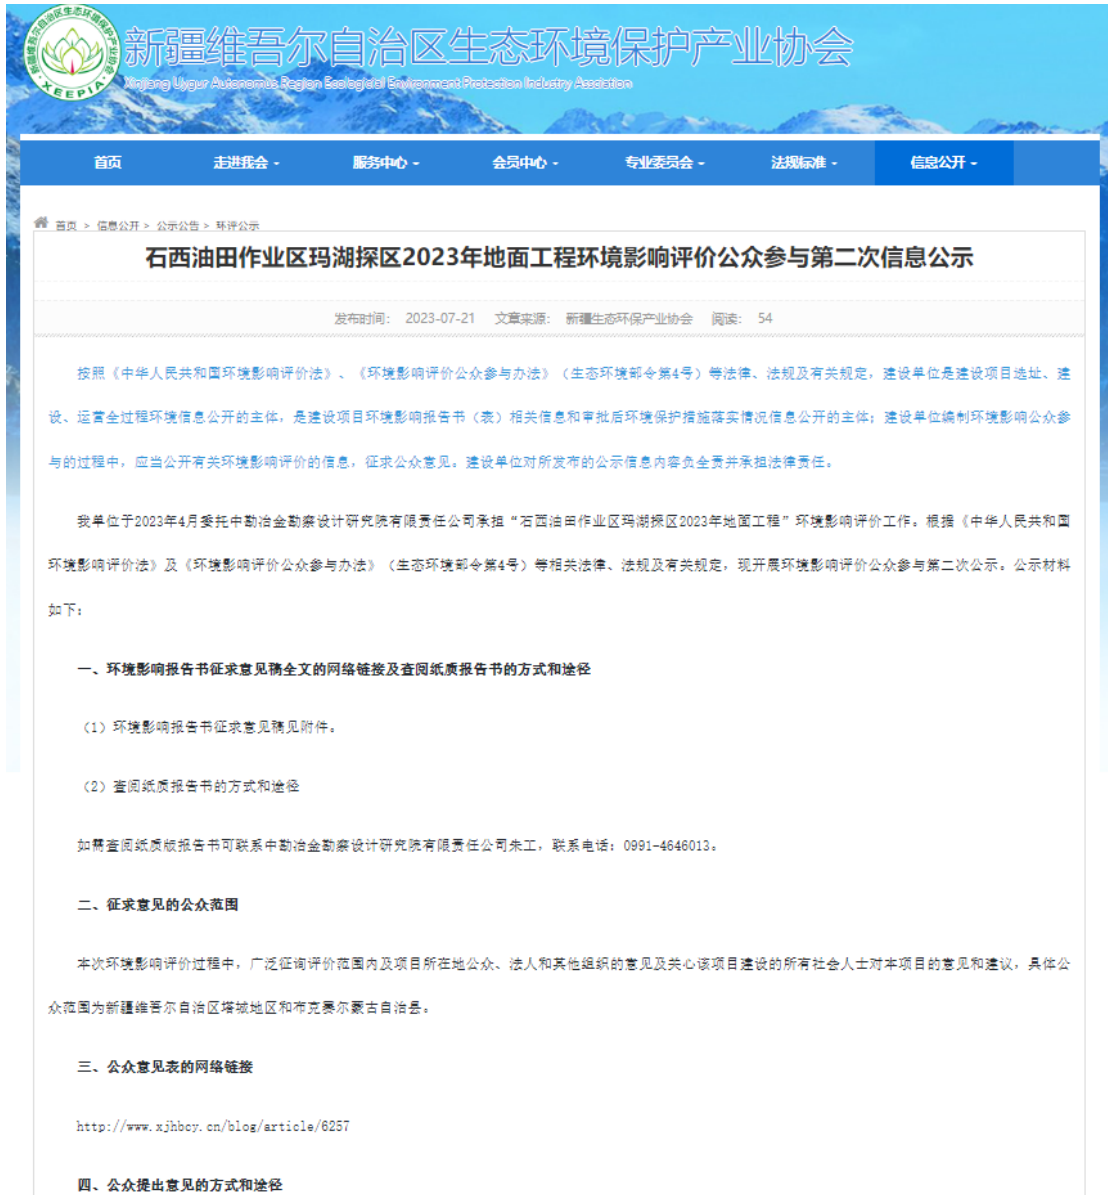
新疆维吾尔自治区生态环境保护产业协会

XEEPIA

Xinjiang Uygur Autonomous Region Ecological Environment Protection Industry Association

首页　走进我会 -　服务中心 -　会员中心 -　专业委员会 -　法规标准 -　信息公开 -

首页 > 信息公开 > 公示公告 > 环评公示

石西油田作业区玛湖探区2023年地面工程环境影响评价公众参与第二次信息公示

发布时间：2023-07-21　文章来源：新疆生态环保产业协会　阅读：54

按照《中华人民共和国环境影响评价法》、《环境影响评价公众参与办法》（生态环境部令第4号）等法律、法规及有关规定，建设单位是建设项目选址、建设、运营全过程环境信息公开的主体，是建设项目环境影响报告书（表）相关信息和审批后环境保护措施落实情况信息公开的主体；建设单位编制环境影响公众参与的过程中，应当公开有关环境影响评价的信息，征求公众意见。建设单位对所发布的公示信息内容负全责并承担法律责任。

我单位于2023年4月委托中勘冶金勘察设计研究院有限责任公司承担“石西油田作业区玛湖探区2023年地面工程”环境影响评价工作。根据《中华人民共和国环境影响评价法》及《环境影响评价公众参与办法》（生态环境部令第4号）等相关法律、法规及有关规定，现开展环境影响评价公众参与第二次公示。公示材料如下：

一、环境影响报告书征求意见稿全文的网络链接及查阅纸质报告书的方式和途径

（1）环境影响报告书征求意见稿见附件。

（2）查阅纸质报告书的方式和途径

如需查阅纸质版报告书可联系中勘冶金勘察设计研究院有限责任公司朱工，联系电话：0991-4646013。

二、征求意见的公众范围

本次环境影响评价过程中，广泛征询评价范围内及项目所在地公众、法人和其他组织的意见及关心该项目建设的所有社会人士对本项目的意见和建议，具体公众范围为新疆维吾尔自治区塔城地区和布克赛尔蒙古自治县。

三、公众意见表的网络链接

http://www.xjhbcy.cn/blog/article/6257

四、公众提出意见的方式和途径